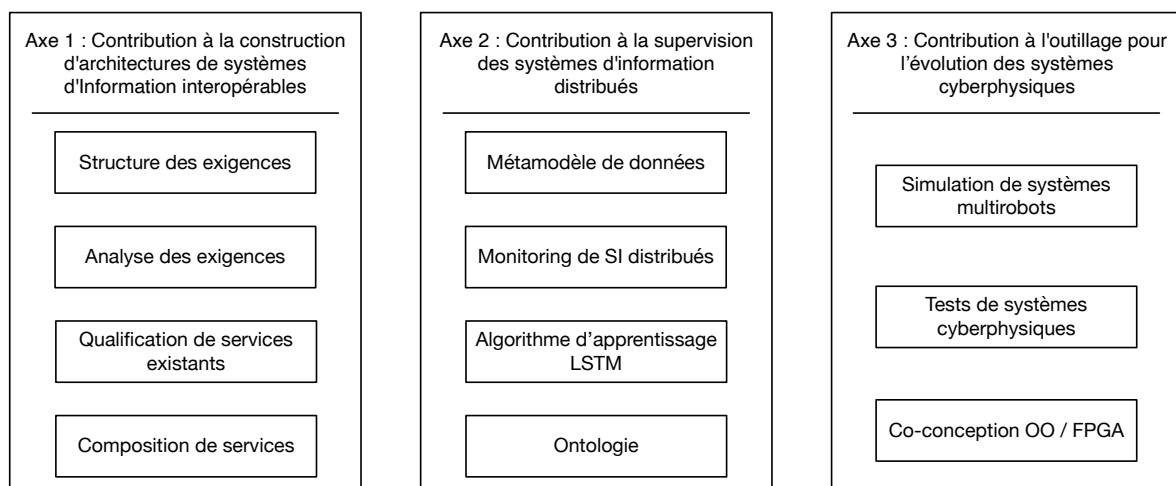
Axe 1 : Contribution à la construction d'architectures de systèmes d'Information interopérables

Structure des exigences

Analyse des exigences

Qualification de services existants

Composition de services

Axe 2 : Contribution à la supervision des systèmes d'information distribués

Métamodèle de données

Monitoring de SI distribués

Algorithme d'apprentissage LSTM

Ontologie

Axe 3 : Contribution à l'outillage pour l'évolution des systèmes cyberphysiques

Simulation de systèmes multirobots

Tests de systèmes cyberphysiques

Co-conception OO / FPGA